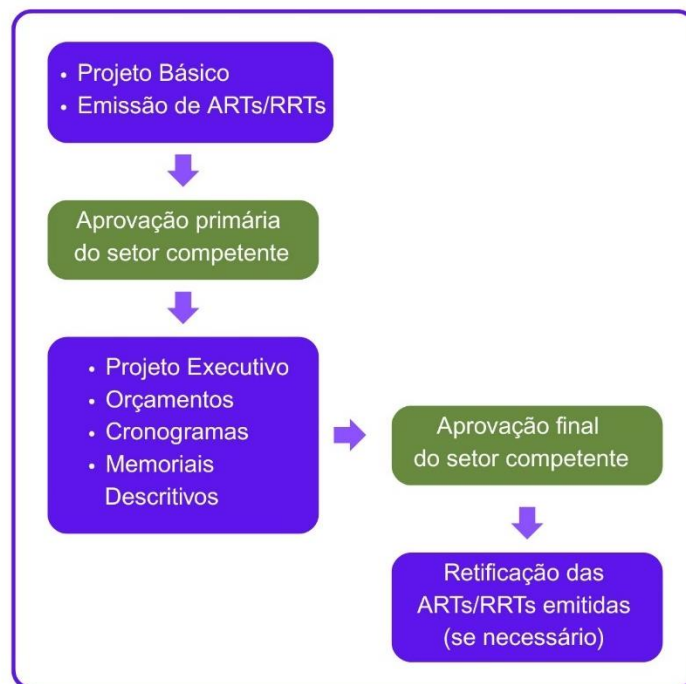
• Projeto Básico
• Emissão de ARTs/RRTs

Aprovação primária do setor competente

• Projeto Executivo
• Orçamentos
• Cronogramas
• Memoriais Descritivos

Aprovação final do setor competente

Retificação das ARTs/RRTs emitidas (se necessário)